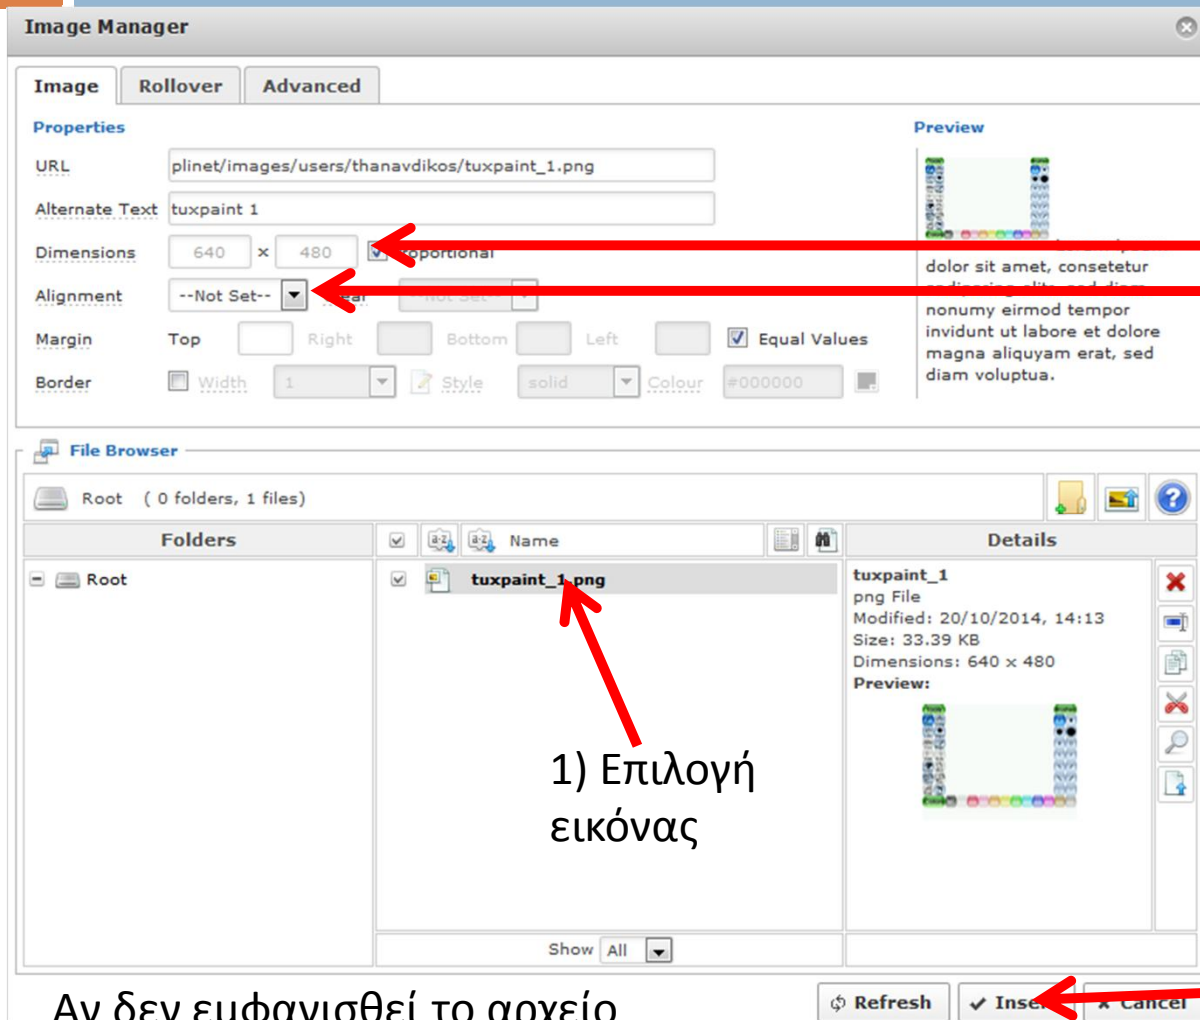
Image Manager

Image | Rollover | Advanced

Properties

URL plinet/images/users/thanavdikos/tuxpaint_1.png

Alternate Text tuxpaint 1

Dimensions 640 x 480 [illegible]roportional

Alignment --Not Set-- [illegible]

Margin Top Right Bottom Left Equal Values

Border Width 1 Style solid Colour #000000

Preview

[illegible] dolor sit amet, consetetur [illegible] nonumy eirmod tempor invidunt ut labore et dolore magna aliquyam erat, sed diam voluptua.

File Browser

Root ( 0 folders, 1 files)

Folders

Root

Name

tuxpaint_1.png

Details

tuxpaint_1
png File
Modified: 20/10/2014, 14:13
Size: 33.39 KB
Dimensions: 640 x 480
Preview:

1) Επιλογή εικόνας

Show All

Refresh | Ins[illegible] | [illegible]

Αν δεν εμφανισθεί το αρχείο